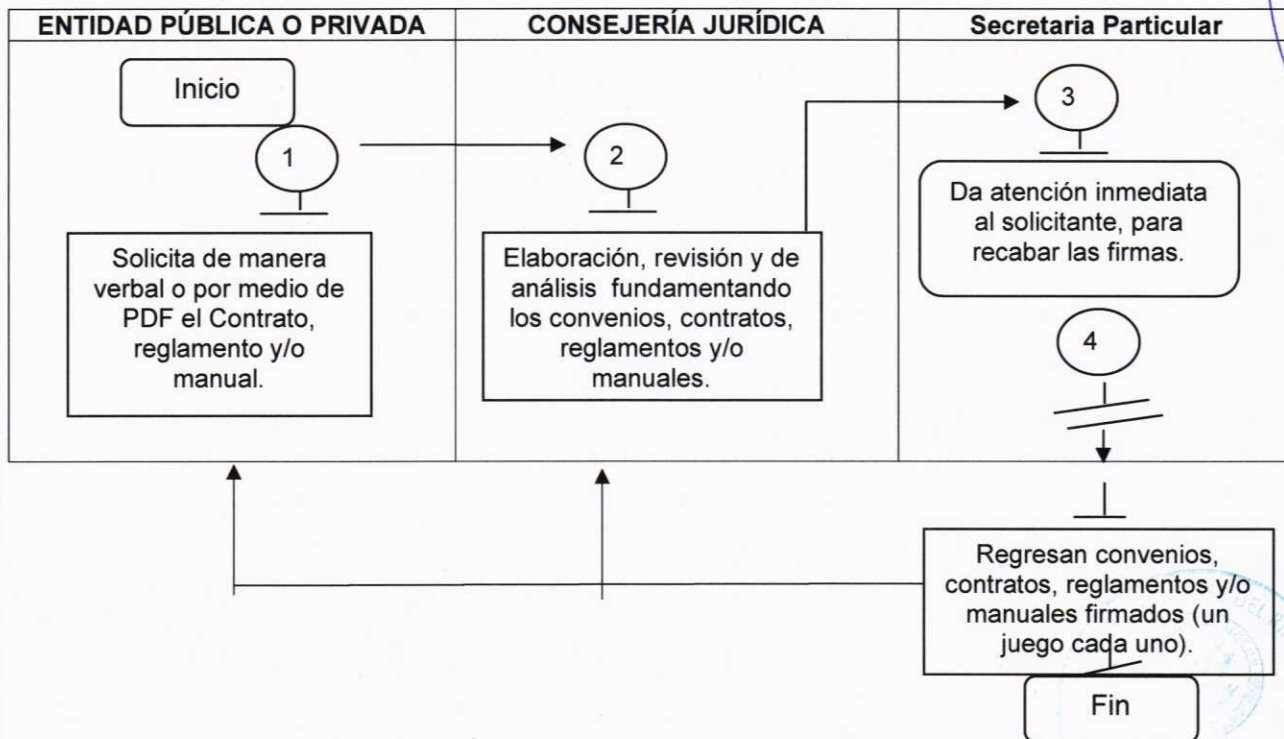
| ENTIDAD PÚBLICA O PRIVADA | CONSEJERÍA JURÍDICA | Secretaria Particular |
|---|---|---|

Inicio

1

Solicita de manera verbal o por medio de PDF el Contrato, reglamento y/o manual.

2

Elaboración, revisión y de análisis fundamentando los convenios, contratos, reglamentos y/o manuales.

3

Da atención inmediata al solicitante, para recabar las firmas.

4

Regresan convenios, contratos, reglamentos y/o manuales firmados (un juego cada uno).

Fin